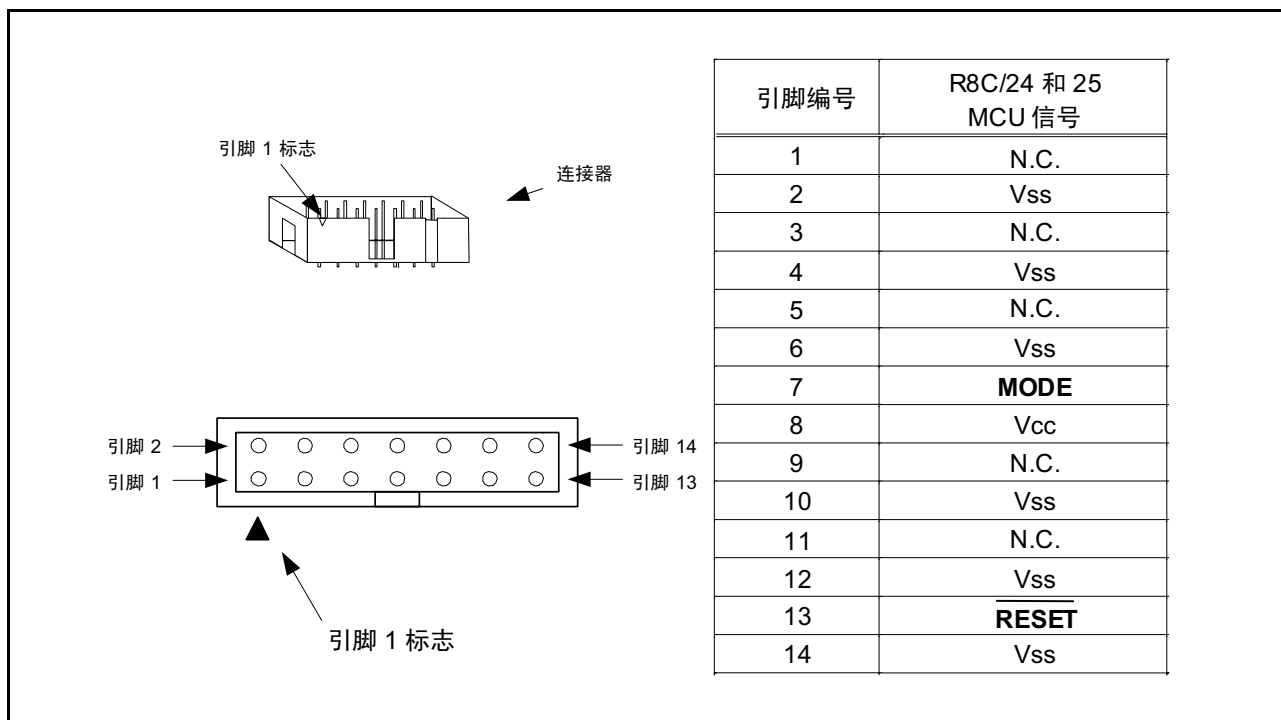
引脚 1 标志

连接器

引脚 2

引脚 1

引脚 14

引脚 13

引脚 1 标志

| 引脚编号 | R8C/24 和 25 MCU 信号 |
|---|---|
| 1 | N.C. |
| 2 | Vss |
| 3 | N.C. |
| 4 | Vss |
| 5 | N.C. |
| 6 | Vss |
| 7 | **MODE** |
| 8 | Vcc |
| 9 | N.C. |
| 10 | Vss |
| 11 | N.C. |
| 12 | Vss |
| 13 | $\overline{\textbf{RESET}}$ |
| 14 | Vss |